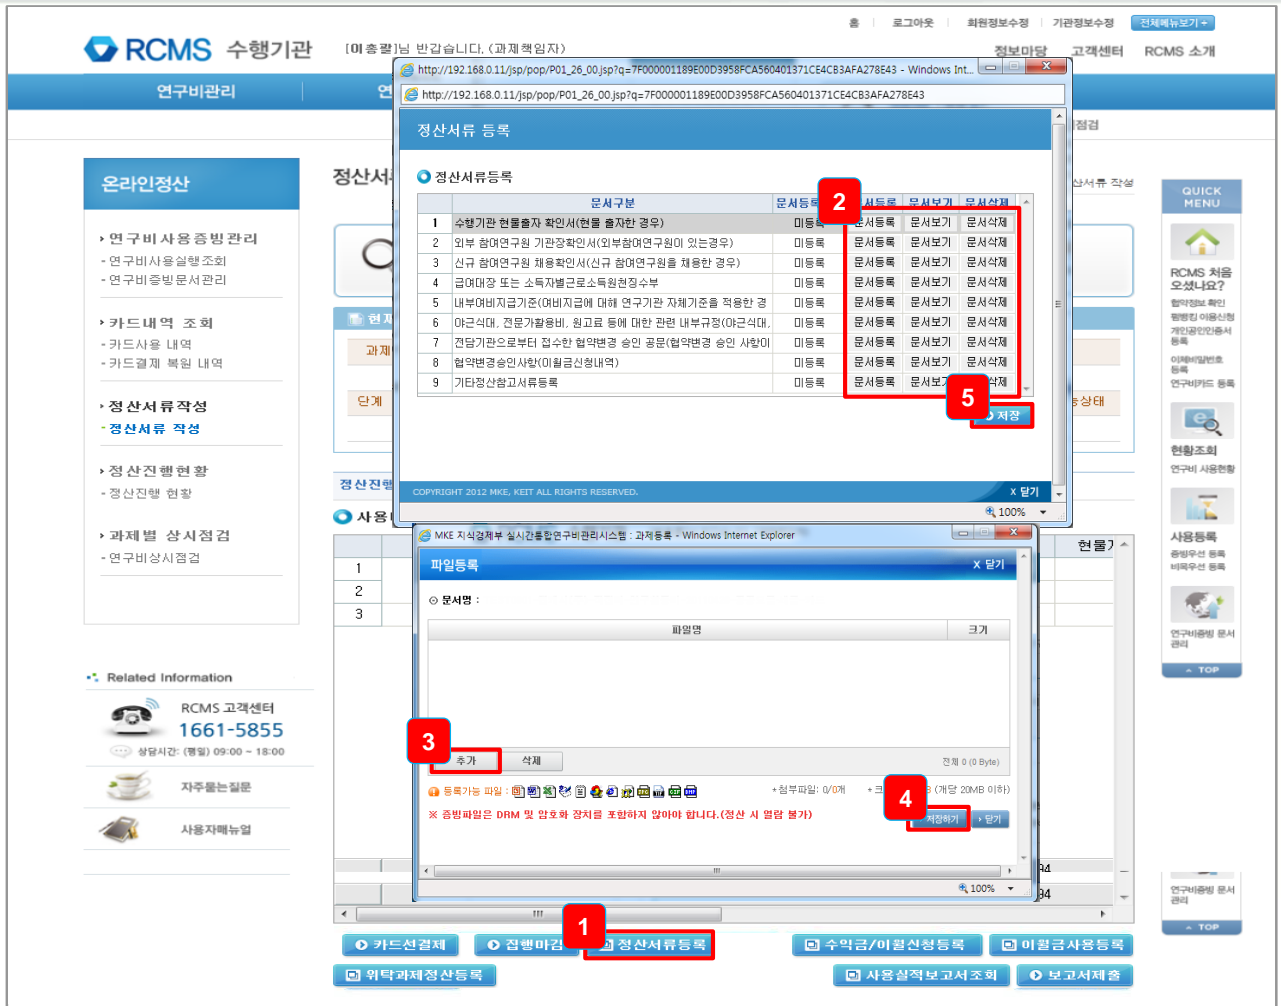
홈 | 로그아웃 | 회원정보수정 | 기관정보수정 | 전체메뉴보기

RCMS 수행기관 [이총괄]님 반갑습니다. (과제책임자)

정보마당 고객센터 RCMS 소개

연구비관리 연

온라인정산

› 연구비사용증빙관리
- 연구비사용실행조회
- 연구비증빙문서관리

› 카드내역 조회
- 카드사용 내역
- 카드결제 복원 내역

› 정산서류작성
- 정산서류 작성

› 정산진행현황
- 정산진행 현황

› 과제별 상시점검
- 연구비상시점검

Related Information

RCMS 고객센터
1661-5855
상담시간: (평일) 09:00 ~ 18:00

자주묻는질문

사용자매뉴얼

정산서

현

과제

단계

정산진행

사용

1
2
3

http://192.168.0.11/jsp/pop/P01_26_00.jsp?q=7F000001189E00D3958FCA560401371CE4CB3AFA278E43 - Windows Int...

http://192.168.0.11/jsp/pop/P01_26_00.jsp?q=7F000001189E00D3958FCA560401371CE4CB3AFA278E43

정산서류 등록

정산서류등록

| | 문서구분 | 문서등록 | 문서등록 | 문서보기 | 문서삭제 |
|---|---|---|---|---|---|
| 1 | 수행기관 현물출자 확인서(현물 출자한 경우) | 미등록 | 문서등록 | 문서보기 | 문서삭제 |
| 2 | 외부 참여연구원 기관장확인서(외부참여연구원이 있는경우) | 미등록 | 문서등록 | 문서보기 | 문서삭제 |
| 3 | 신규 참여연구원 채용확인서(신규 참여연구원을 채용한 경우) | 미등록 | 문서등록 | 문서보기 | 문서삭제 |
| 4 | 급여대장 또는 소득자별근로소득원천징수부 | 미등록 | 문서등록 | 문서보기 | 문서삭제 |
| 5 | 내부여비지급기준(여비지급에 대해 연구기관 자체기준을 적용한 경 | 미등록 | 문서등록 | 문서보기 | 문서삭제 |
| 6 | 야근식대, 전문가활용비, 원고료 등에 대한 관련 내부규정(야근식대, | 미등록 | 문서등록 | 문서보기 | 문서삭제 |
| 7 | 전담기관으로부터 접수한 협약변경 승인 공문(협약변경 승인 사항이 | 미등록 | 문서등록 | 문서보기 | 문서삭제 |
| 8 | 협약변경승인사항(이월금신청내역) | 미등록 | 문서등록 | 문서보기 | 문서삭제 |
| 9 | 기타정산참고서류등록 | 미등록 | 문서등록 | 문서보기 | 문서삭제 |

저장

COPYRIGHT 2012 MKE, KEIT ALL RIGHTS RESERVED.

X 닫기

100%

MKE 지식경제부 실시간통합연구비관리시스템 : 과제등록 - Windows Internet Explorer

파일등록 X 닫기

문서명 :

| 파일명 | 크기 |
|---|---|

추가 삭제

전체 0 (0 Byte)

등록가능 파일 :

• 첨부파일: 0/0개 • 크 (개당 20MB 이하)

※ 증빙파일은 DRM 및 암호화 장치를 포함하지 않아야 합니다.(정산 시 열람 불가)

저장하기 닫기

100%

현물

QUICK MENU

RCMS 처음 오셨나요?
협약정보 확인
펌뱅킹 이용신청
개인공인인증서 등록
이체비밀번호 등록
연구비카드 등록

현황조회
연구비 사용현황

사용등록
증빙우선 등록
비목우선 등록

연구비증빙 문서관리

TOP

연구비증빙 문서관리

TOP

점검

산서류 작성

상태

1 2 3 4 5

카드선결제 집행마감 정산서류등록 수익금/이월신청등록 이월금사용등록

위탁과제정산등록 사용실적보고서조회 보고서제출